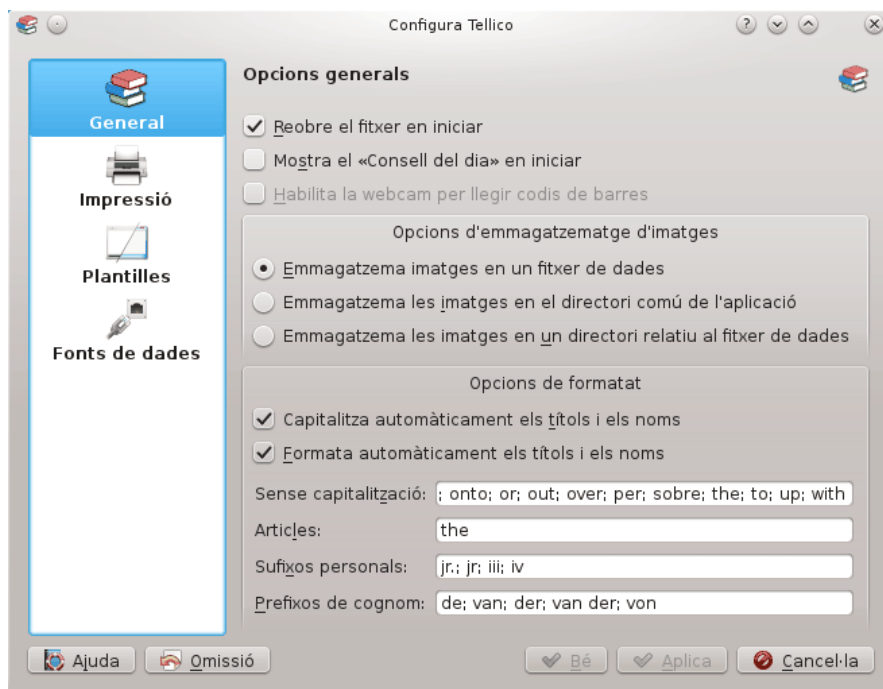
Configura Tellico

General
Impressió
Plantilles
Fonts de dades

Opcions generals

Reobre el fitxer en iniciar
Mostra el «Consell del dia» en iniciar
Habilita la webcam per llegir codis de barres

Opcions d'emmagatzematge d'imatges
Emmagatzema imatges en un fitxer de dades
Emmagatzema les imatges en el directori comú de l'aplicació
Emmagatzema les imatges en un directori relatiu al fitxer de dades

Opcions de formatat
Capitalitza automàticament els títols i els noms
Formata automàticament els títols i els noms

Sense capitalització: ; onto; or; out; over; per; sobre; the; to; up; with
Articles: the
Sufixos personals: jr.; jr; iii; iv
Prefixos de cognom: de; van; der; van der; von

Ajuda
Omissió
Bé
Aplica
Cancel·la